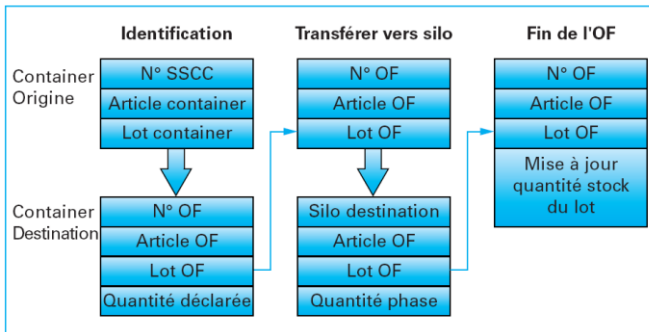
Identification

Transférer vers silo

Fin de l'OF

Container Origine

N° SSCC
Article container
Lot container

Container Destination

N° OF
Article OF
Lot OF
Quantité déclarée

N° OF
Article OF
Lot OF

Silo destination
Article OF
Lot OF
Quantité phase

N° OF
Article OF
Lot OF
Mise à jour quantité stock du lot